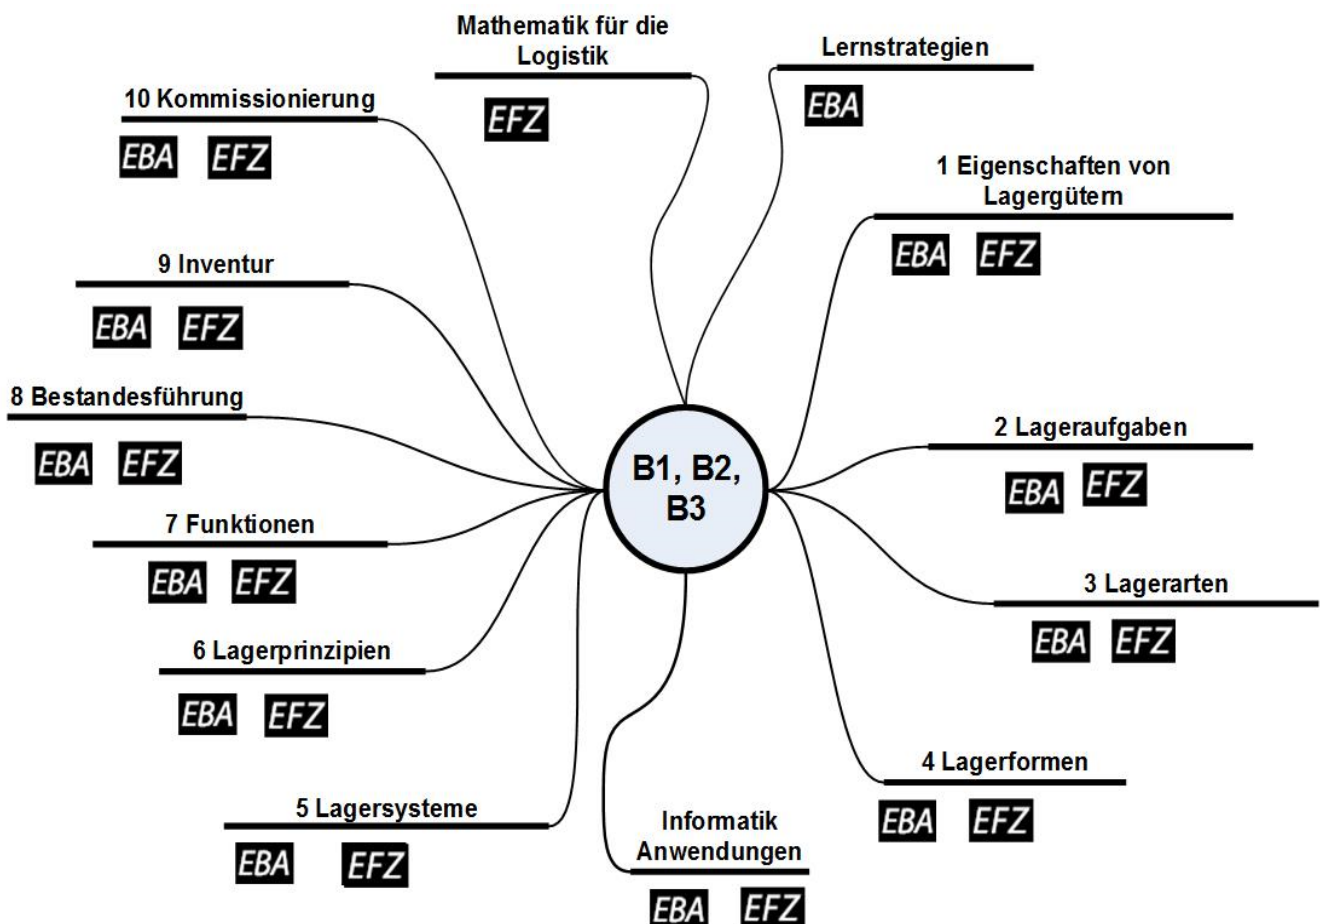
B1, B2, B3

Mathematik für die Logistik

EFZ

Lernstrategien

EBA

1 Eigenschaften von Lagergütern

EBA EFZ

2 Lageraufgaben

EBA EFZ

3 Lagerarten

EBA EFZ

4 Lagerformen

EBA EFZ

Informatik Anwendungen

EBA EFZ

5 Lagersysteme

EBA EFZ

6 Lagerprinzipien

EBA EFZ

7 Funktionen

EBA EFZ

8 Bestandesführung

EBA EFZ

9 Inventur

EBA EFZ

10 Kommissionierung

EBA EFZ